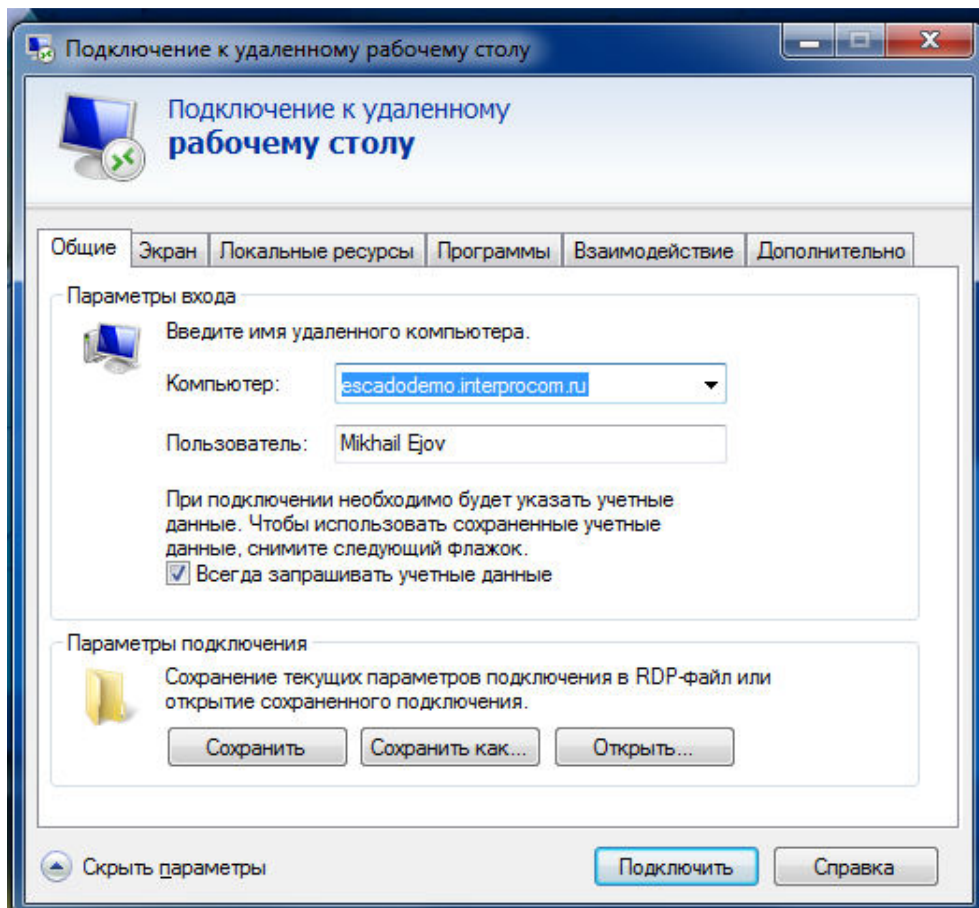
Подключение к удаленному рабочему столу

Подключение к удаленному
рабочему столу

Общие | Экран | Локальные ресурсы | Программы | Взаимодействие | Дополнительно

Параметры входа

Введите имя удаленного компьютера.

Компьютер: escadodemo.interprocom.ru

Пользователь: Mikhail Ejov

При подключении необходимо будет указать учетные данные. Чтобы использовать сохраненные учетные данные, снимите следующий флажок.

Всегда запрашивать учетные данные

Параметры подключения

Сохранение текущих параметров подключения в RDP-файл или открытие сохраненного подключения.

Сохранить | Сохранить как... | Открыть...

Скрыть параметры

Подключить | Справка